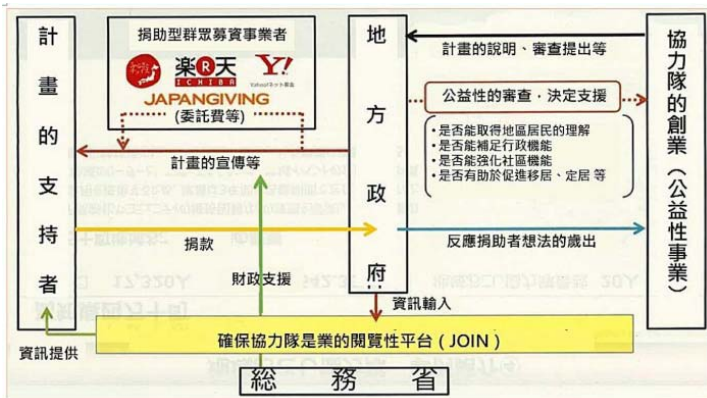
計畫的支持者

捐助型群眾募資事業者

楽天 ICHIBA

Y!

Yahoo!ネット募金

JAPANGIVING

(委託費等)

地方政府

計畫的說明、審查提出等

協力隊的創業(公益性事業)

公益性的審查・決定支援

・是否能取得地區居民的理解
・是否能補足行政機能
・是否能強化社區機能
・是否有助於促進移居、定居 等

計畫的宣傳等

捐款

反應捐助者想法的歲出

財政支援

資訊輸入

確保協力隊是業的閱覽性平台 (JOIN)

資訊提供

総　務　省